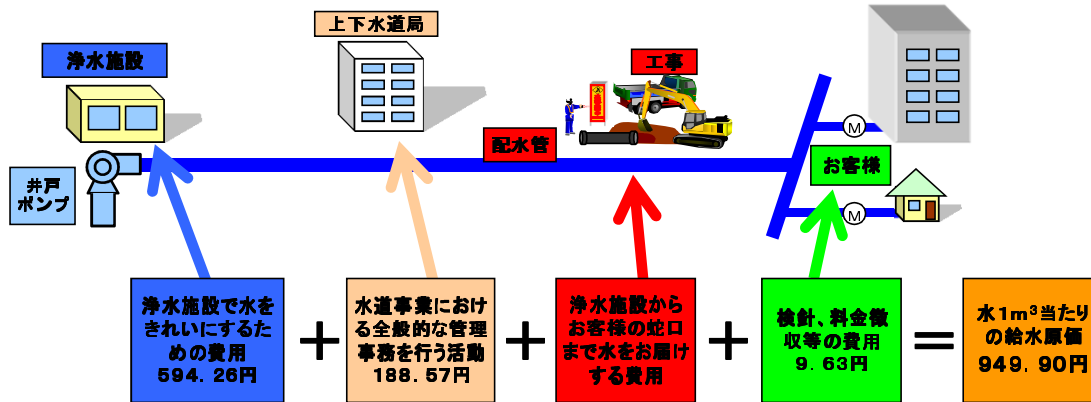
上下水道局

浄水施設

工事

配水管

井戸ポンプ

M

お客様

M

浄水施設で水をきれいにするための費用
594．26円

＋

水道事業における全般的な管理事務を行う活動
188．57円

＋

浄水施設からお客様の蛇口まで水をお届けする費用

＋

検針、料金徴収等の費用
9．63円

＝

水1m$^3$当たりの給水原価
949．90円